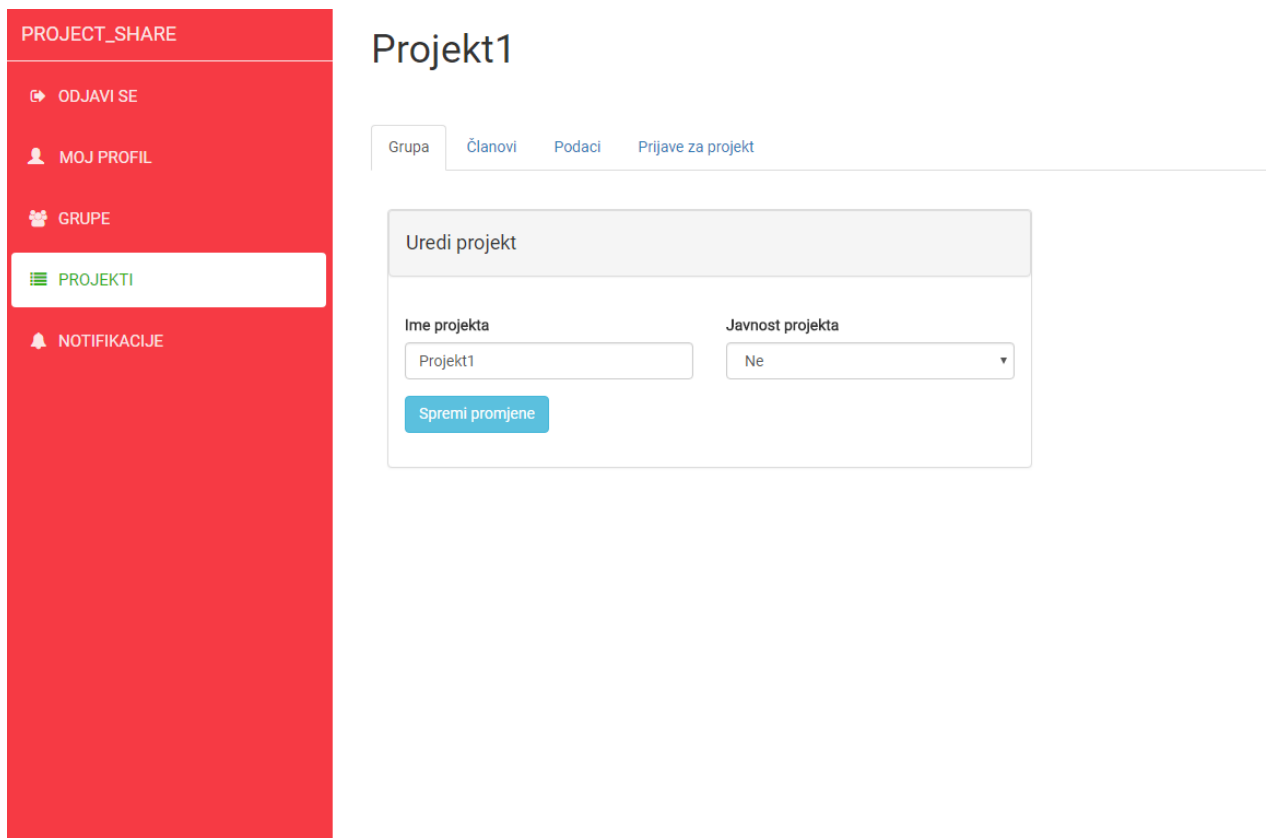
PROJECT_SHARE

ODJAVI SE

MOJ PROFIL

GRUPE

PROJEKTI

NOTIFIKACIJE

Projekt1

Grupa | Članovi | Podaci | Prijave za projekt

Uredi projekt

Ime projekta
Projekt1

Javnost projekta
Ne

Spremi promjene